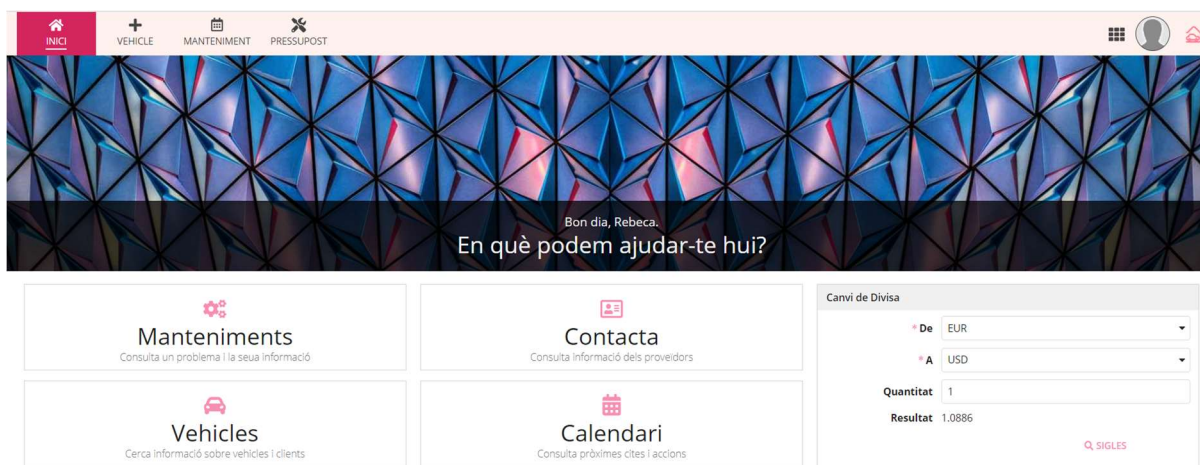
INICI VEHICLE MANTENIMENT PRESSUPOST

Bon dia, Rebeca.
En què podem ajudar-te hui?

Manteniments
Consulta un problema i la seua informació

Contacta
Consulta informació dels proveidors

Vehicles
Cerca informació sobre vehicles i clients

Calendari
Consulta pròximes cites i accions

Canvi de Divisa

* De EUR
* A USD
Quantitat 1
Resultat 1.0886
SIGLES